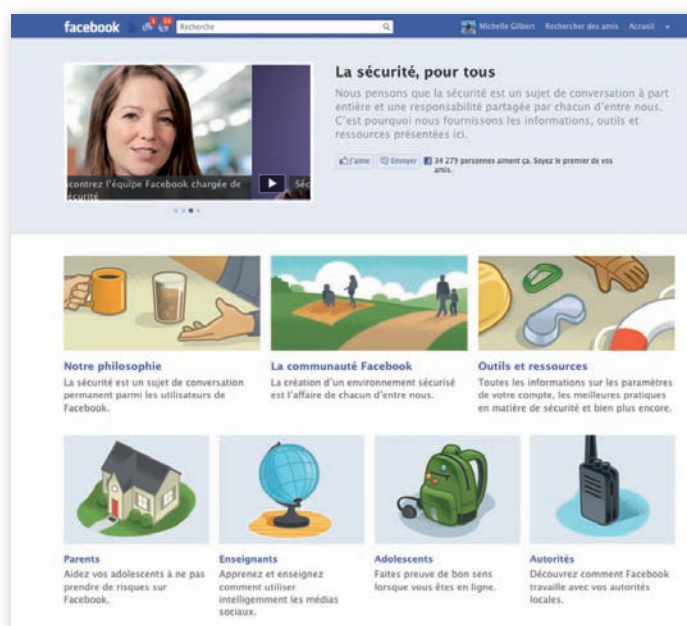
facebook 1 14 Recherche

Michelle Gilbert Rechercher des amis Accueil

contrez l'équipe Facebook chargée de sécurité

La sécurité, pour tous

Nous pensons que la sécurité est un sujet de conversation à part entière et une responsabilité partagée par chacun d'entre nous. C'est pourquoi nous fournissons les informations, outils et ressources présentées ici.

J'aime Envoyer 34 279 personnes aiment ça. Soyez le premier de vos amis.

Notre philosophie
La sécurité est un sujet de conversation permanent parmi les utilisateurs de Facebook.

La communauté Facebook
La création d'un environnement sécurisé est l'affaire de chacun d'entre nous.

Outils et ressources
Toutes les informations sur les paramètres de votre compte, les meilleures pratiques en matière de sécurité et bien plus encore.

Parents
Aidez vos adolescents à ne pas prendre de risques sur Facebook.

Enseignants
Apprenez et enseignez comment utiliser intelligemment les médias sociaux.

Adolescents
Faites preuve de bon sens lorsque vous êtes en ligne.

Autorités
Découvrez comment Facebook travaille avec vos autorités locales.